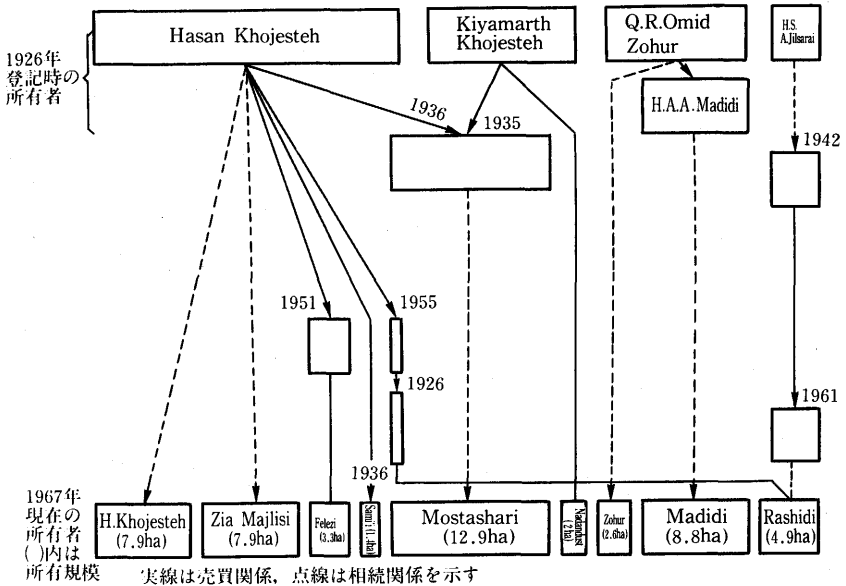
1926年登記時の所有者

Hasan Khojesteh

Kiyamarth Khojesteh

Q.R.Omid Zohur

H.S. A.Jilsarai

H.A.A.Madidi

1936

1935

1942

1951

1955

1926

1961

1936

1967年現在の所有者( )内は所有規模

H.Khojesteh (7.9ha)

Zia Majlisi (7.9ha)

Felezi (3.3ha)

Sami (1.4ha)

Mostashari (12.9ha)

Nekandust (2ha)

Zohur (2.6ha)

Madidi (8.8ha)

Rashidi (4.9ha)

実線は売買関係，点線は相続関係を示す